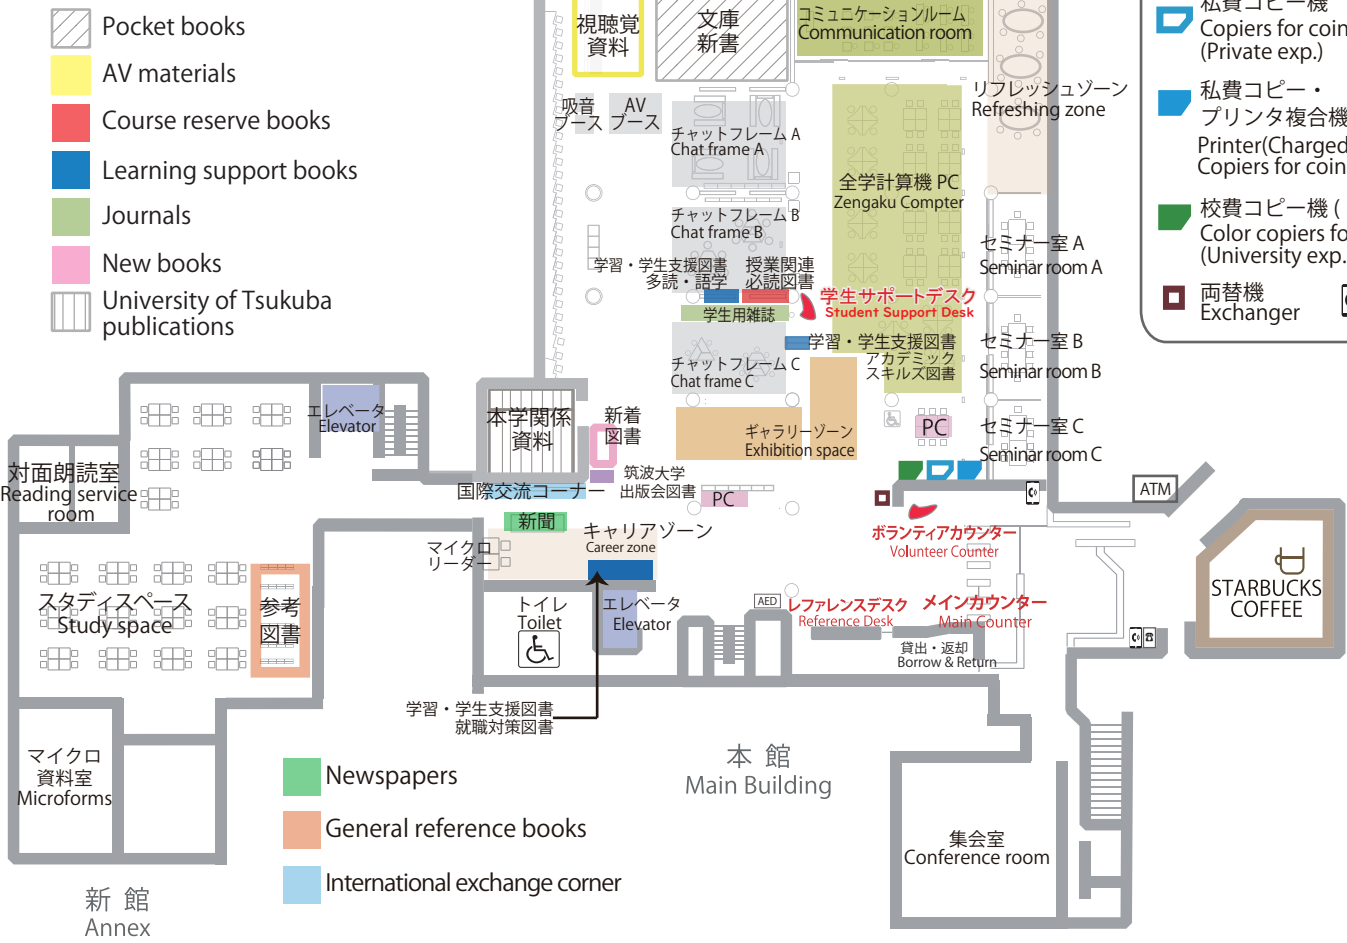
Pocket books
AV materials
Course reserve books
Learning support books
Journals
New books
University of Tsukuba publications

視聴覚資料
文庫新書
コミュニケーションルーム Communication room
リフレッシュゾーン Refreshing zone
吸音ブース
AVブース
チャットフレーム A Chat frame A
全学計算機 PC Zengaku Compter
チャットフレーム B Chat frame B
セミナー室 A Seminar room A
学習・学生支援図書 多読・語学
授業関連 必読図書
学生サポートデスク Student Support Desk
学生用雑誌
学習・学生支援図書 アカデミック スキルズ図書
チャットフレーム C Chat frame C
セミナー室 B Seminar room B
エレベータ Elevator
本学関係資料
新着図書
ギャラリーゾーン Exhibition space
PC
セミナー室 C Seminar room C
対面朗読室 Reading service room
筑波大学 出版会図書
国際交流コーナー
PC
ATM
新聞
キャリアゾーン Career zone
ボランティアカウンター Volunteer Counter
マイクロリーダー
STARBUCKS COFFEE
スタディスペース Study space
参考図書
トイレ Toilet
エレベータ Elevator
AED
レファレンスデスク Reference Desk
メインカウンター Main Counter
貸出・返却 Borrow & Return
学習・学生支援図書 就職対策図書
本 館 Main Building
マイクロ資料室 Microforms
Newspapers
General reference books
International exchange corner
集会室 Conference room
新 館 Annex

私費コピー機 Copiers for coin (Private exp.)
私費コピー・プリンタ複合機 Printer(Charged Copiers for coin
校費コピー機 ( Color copiers fo (University exp.
両替機 Exchanger